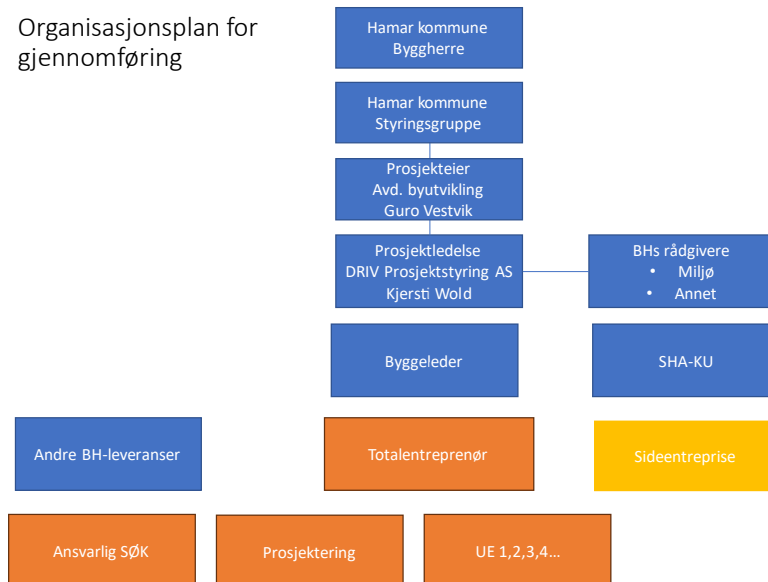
Organisasjonsplan for gjennomføring

Hamar kommune
Byggherre

Hamar kommune
Styringsgruppe

Prosjekteier
Avd. byutvikling
Guro Vestvik

Prosjektledelse
DRIV Prosjektstyring AS
Kjersti Wold

BHs rådgivere
• Miljø
• Annet

Byggeleder

SHA-KU

Andre BH-leveranser

Totalentreprenør

Sideentreprise

Ansvarlig SØK

Prosjektering

UE 1,2,3,4…